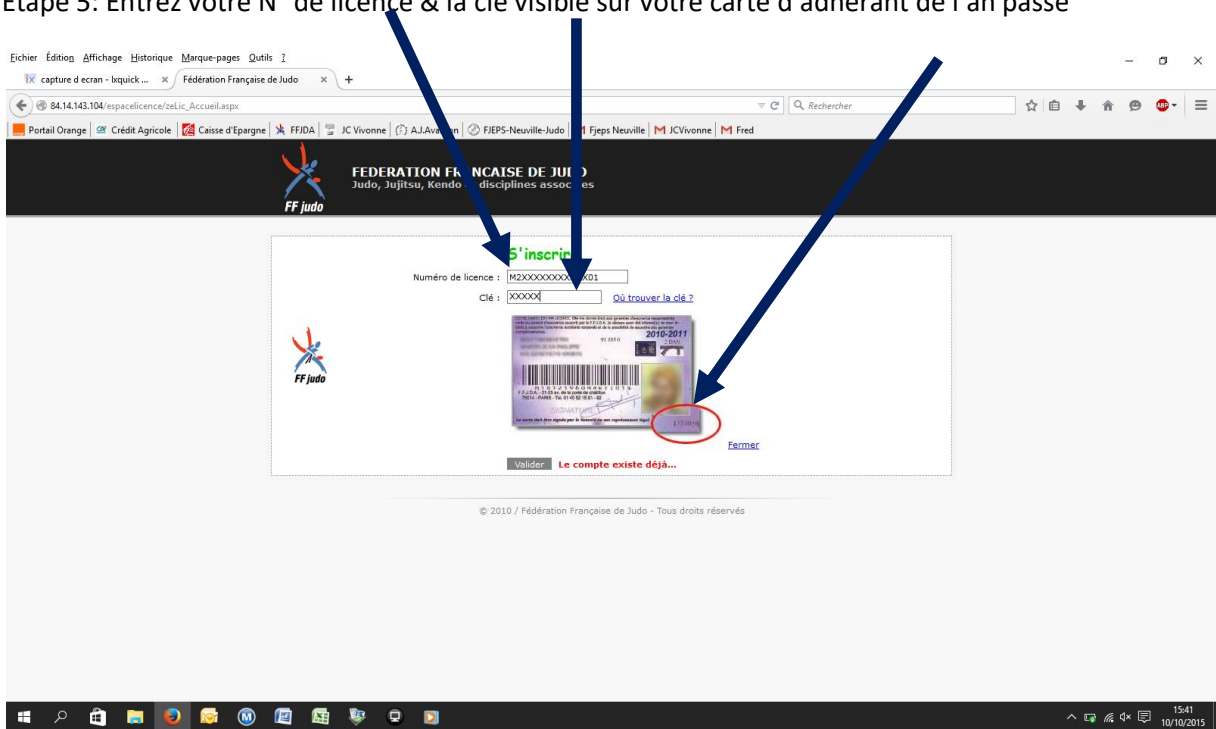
Etape 5: Entrez votre N° de licence & la clé visible sur votre carte d'adhérant de l'an passé

Fichier Édition Affichage Historique Marque-pages Outils ?

capture d ecran - Ixquick ... × Fédération Française de Judo × +

84.14.143.104/espacelicence/zeLic_Accueil.aspx

Rechercher

Portail Orange | Crédit Agricole | Caisse d'Epargne | FFJDA | JC Vivonne | A.J.Ava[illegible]n | FJEPS-Neuville-Judo | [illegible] Fjeps Neuville | JCVivonne | Fred

FEDERATION FR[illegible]NCAISE DE JU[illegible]O
Judo, Jujitsu, Kendo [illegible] disciplines asso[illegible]es

FF judo

S'inscri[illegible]

Numéro de licence : M2XXXXXXXX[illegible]X01

Clé : XXXXX

Où trouver la clé ?

FF judo

2010-2011

Fermer

Valider Le compte existe déjà...

© 2010 / Fédération Française de Judo - Tous droits réservés

15:41
10/10/2015